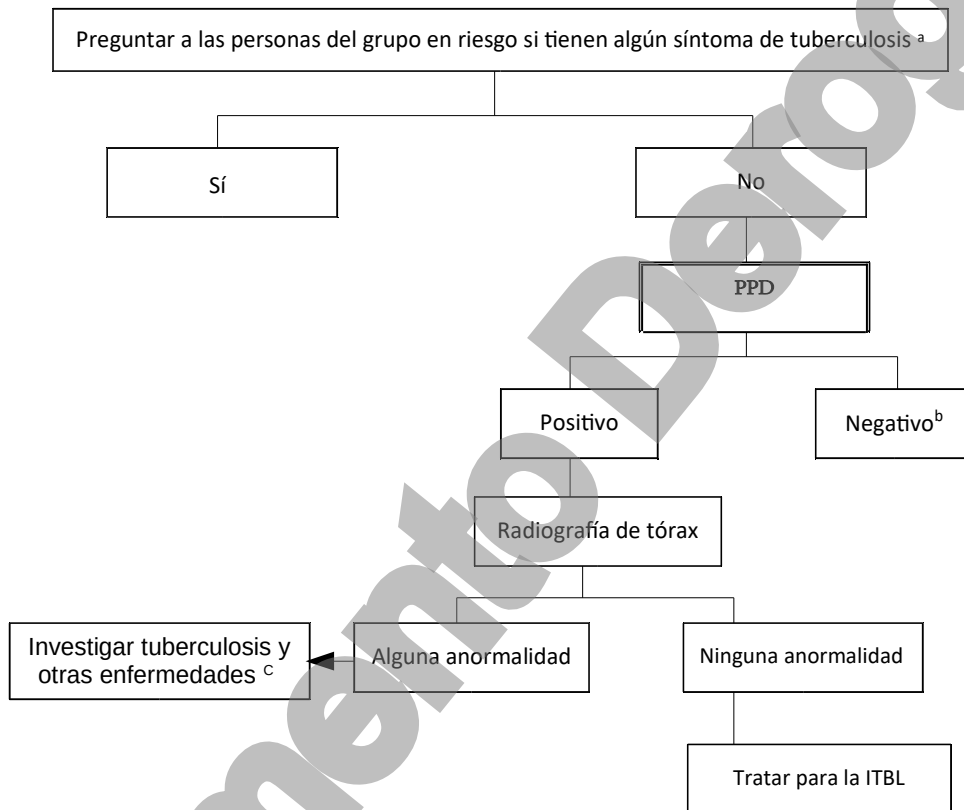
Preguntar a las personas del grupo en riesgo si tienen algún síntoma de tuberculosis $^{a}$

Sí

No

PPD

Positivo

Negativo$^{b}$

Radiografía de tórax

Investigar tuberculosis y otras enfermedades $^{C}$

Alguna anormalidad

Ninguna anormalidad

Tratar para la ITBL

Documento Derogado